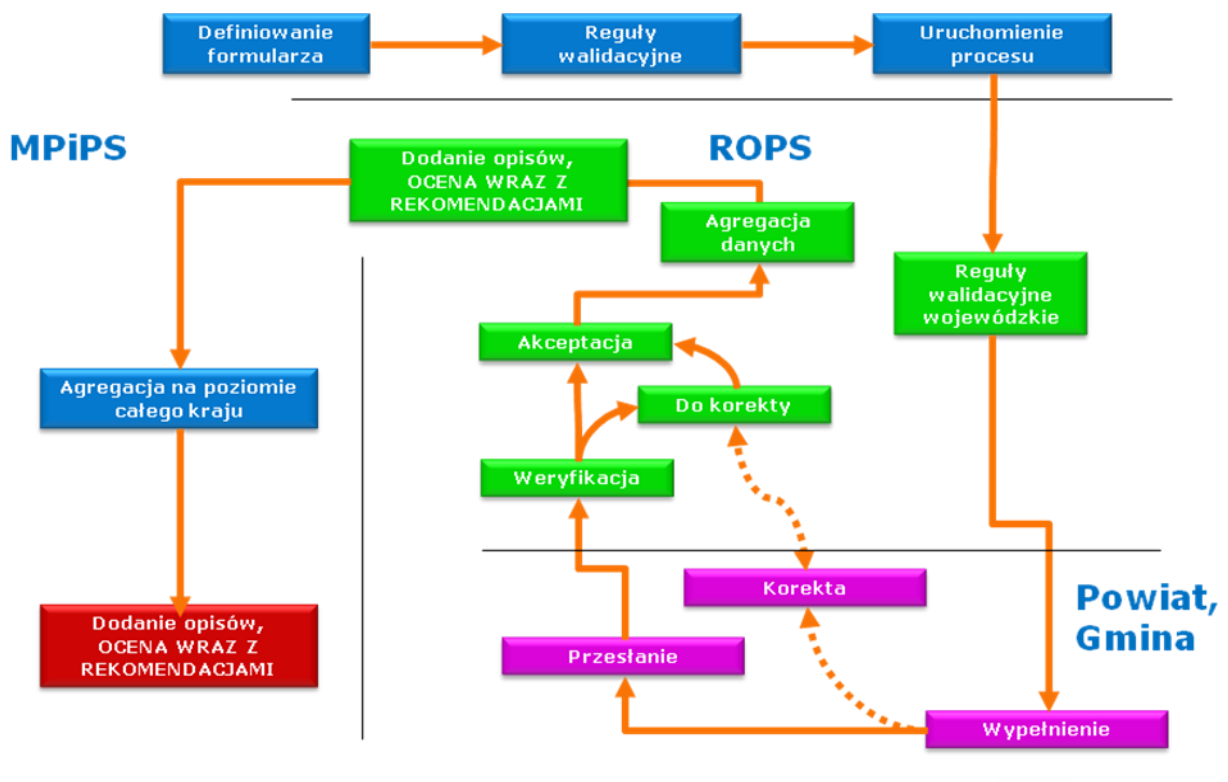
Definiowanie formularza

Reguły walidacyjne

Uruchomienie procesu

MPiPS

Dodanie opisów, OCENA WRAZ Z REKOMENDACJAMI

ROPS

Agregacja danych

Reguły walidacyjne wojewódzkie

Akceptacja

Agregacja na poziomie całego kraju

Do korekty

Weryfikacja

Korekta

Powiat, Gmina

Dodanie opisów, OCENA WRAZ Z REKOMENDACJAMI

Przesłanie

Wypełnienie